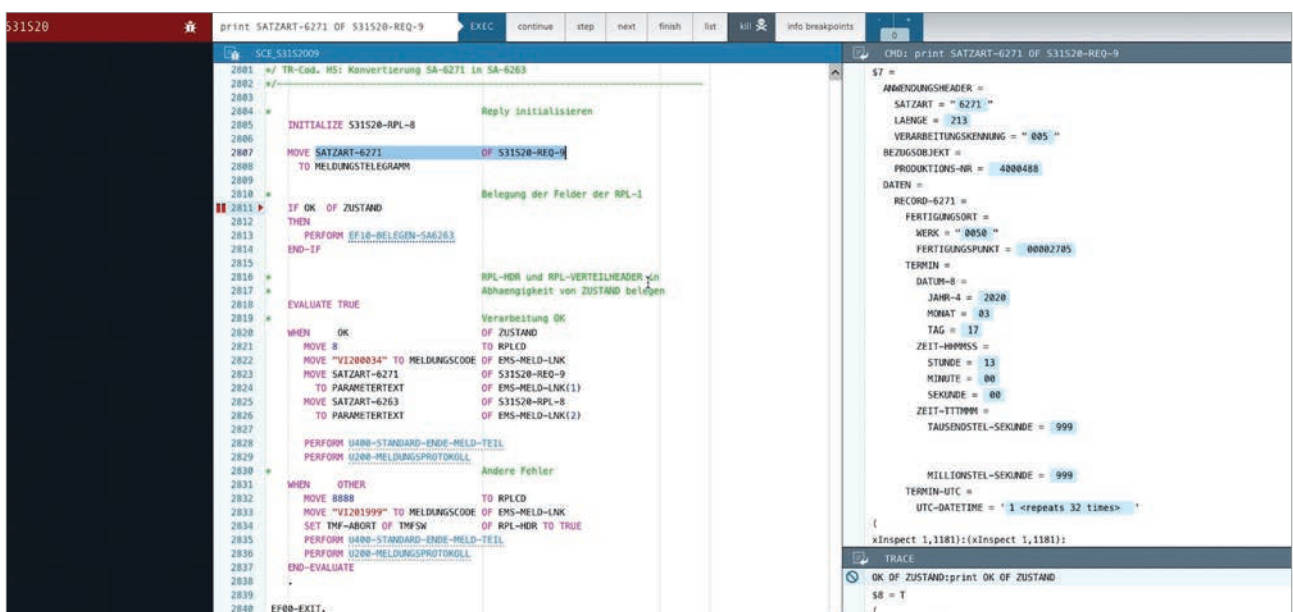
S31S20

print SATZART-6271 OF S31S20-REQ-9 EXEC continue step next finish list kill info breakpoints 0

SCE_S31S2009

2801 */ TR-Cod. HS: Konvertierung SA-6271 in SA-6263
2802 */
2803
2804 * Reply initialisieren
2805 INITIALIZE S31S20-RPL-8
2806
2807 MOVE SATZART-6271 OF S31S20-REQ-9
2808 TO MELDUNGSTELEGRAMM
2809
2810 * Belegung der Felder der RPL-1
2811 IF OK OF ZUSTAND
2812 THEN
2813 PERFORM EF10-BELEGEN-SA6263
2814 END-IF
2815
2816 * RPL-HDR und RPL-VERTEILHEADER in
2817 * Abhaengigkeit von ZUSTAND belegen
2818 EVALUATE TRUE
2819 * Verarbeitung OK
2820 WHEN OK OF ZUSTAND
2821 MOVE 8 TO RPLCD
2822 MOVE "VI200034" TO MELDUNGSCODE OF EMS-MELD-LNK
2823 MOVE SATZART-6271 OF S31S20-REQ-9
2824 TO PARAMETERTEXT OF EMS-MELD-LNK(1)
2825 MOVE SATZART-6263 OF S31S20-RPL-8
2826 TO PARAMETERTEXT OF EMS-MELD-LNK(2)
2827
2828 PERFORM U400-STANDARD-ENDE-MELD-TEIL
2829 PERFORM U200-MELDUNGSPROTOKOLL
2830 * Andere Fehler
2831 WHEN OTHER
2832 MOVE 8888 TO RPLCD
2833 MOVE "VI201999" TO MELDUNGSCODE OF EMS-MELD-LNK
2834 SET TMF-ABORT OF TMFSW OF RPL-HDR TO TRUE
2835 PERFORM U400-STANDARD-ENDE-MELD-TEIL
2836 PERFORM U200-MELDUNGSPROTOKOLL
2837 END-EVALUATE
2838 .
2839
2840 EF00-EXIT.

CMD: print SATZART-6271 OF S31S20-REQ-9

$7 =
ANWENDUNGSHEADER =
SATZART = " 6271 "
LAENGE = 213
VERARBEITUNGSKENNUNG = " 005 "
BEZUGSOBJEKT =
PRODUKTIONS-NR = 4000488
DATEN =
RECORD-6271 =
FERTIGUNGSORT =
WERK = " 0050 "
FERTIGUNGSPUNKT = 00002705
TERMIN =
DATUM-8 =
JAHR-4 = 2020
MONAT = 03
TAG = 17
ZEIT-HHMMSS =
STUNDE = 13
MINUTE = 00
SEKUNDE = 00
ZEIT-TTTMMM =
TAUSENDSTEL-SEKUNDE = 999

MILLIONSTEL-SEKUNDE = 999
TERMIN-UTC =
UTC-DATETIME = ' 1 <repeats 32 times> '
(
xInspect 1,1181):(xInspect 1,1181):

TRACE
OK OF ZUSTAND:print OK OF ZUSTAND
$8 = T